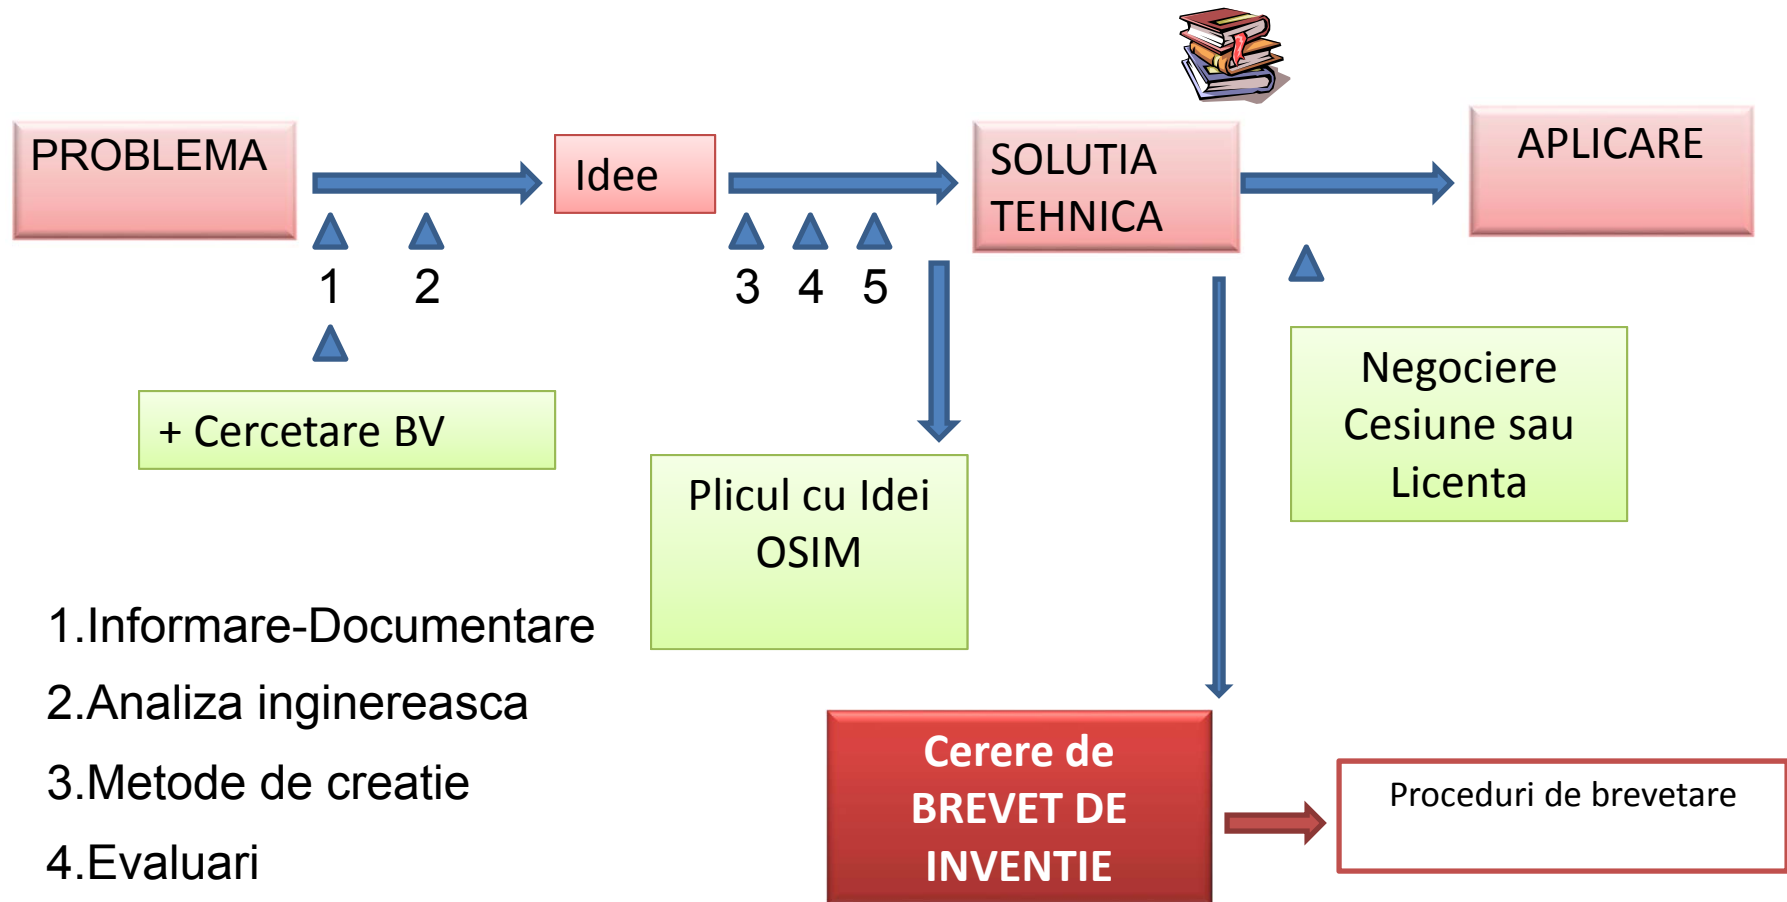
PROBLEMA

Idee

SOLUTIA TEHNICA

APLICARE

1 2

3 4 5

+ Cercetare BV

Plicul cu Idei OSIM

Negociere Cesiune sau Licenta

1.Informare-Documentare

2.Analiza inginereasca

3.Metode de creatie

4.Evaluari

Cerere de BREVET DE INVENTIE

Proceduri de brevetare